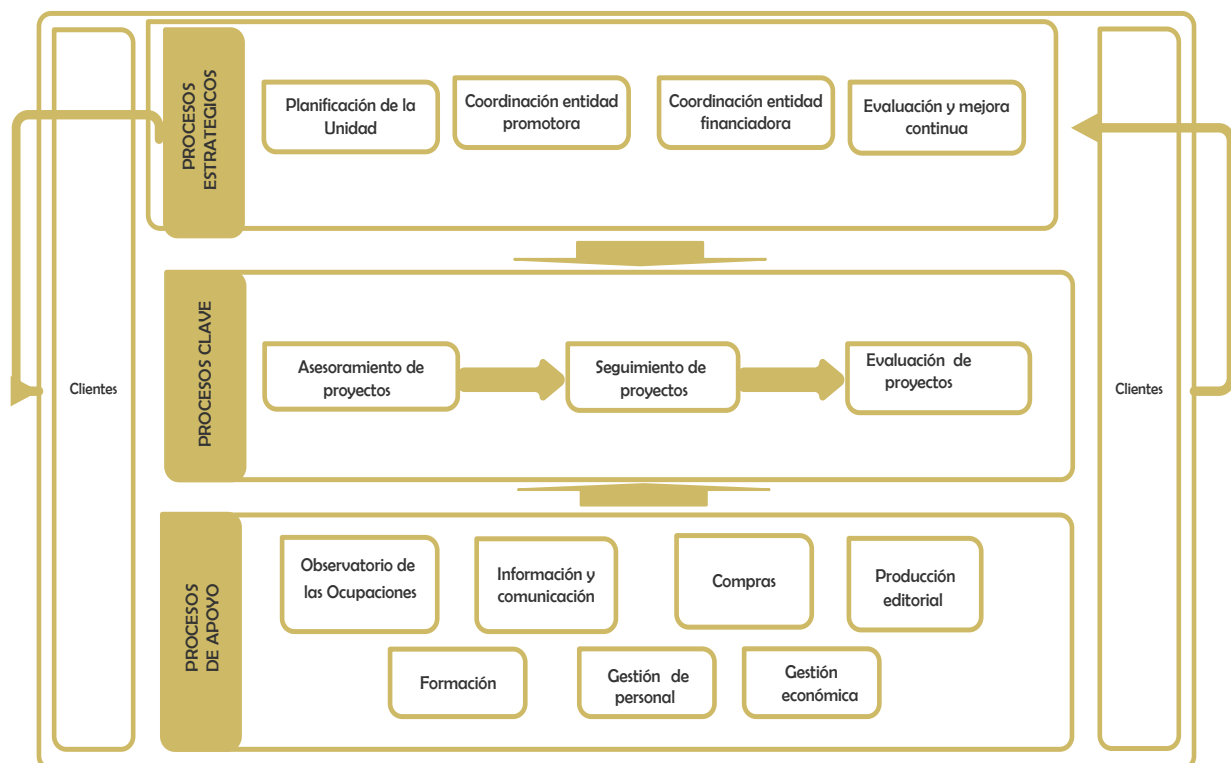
PROCESOS ESTRATEGICOS

Planificación de la Unidad

Coordinación entidad promotora

Coordinación entidad financiadora

Evaluación y mejora continua

PROCESOS CLAVE

Asesoramiento de proyectos

Seguimiento de proyectos

Evaluación de proyectos

PROCESOS DE APOYO

Observatorio de las Ocupaciones

Información y comunicación

Compras

Producción editorial

Formación

Gestión de personal

Gestión económica

Clientes

Clientes